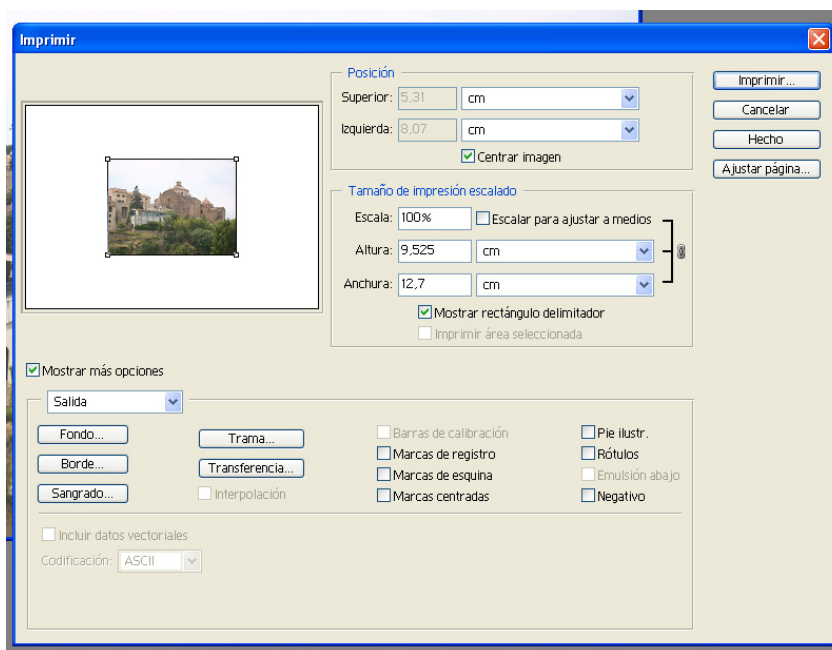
Imprimir

Posición
Superior: 5,31 cm
Izquierda: 8,07 cm
Centrar imagen

Tamaño de impresión escalado
Escala: 100% Escalar para ajustar a medios
Altura: 9,525 cm
Anchura: 12,7 cm
Mostrar rectángulo delimitador
Imprimir área seleccionada

Imprimir...
Cancelar
Hecho
Ajustar página...

Mostrar más opciones

Salida

Fondo...
Borde...
Sangrado...
Trama...
Transferencia...
Interpolación
Barras de calibración
Marcas de registro
Marcas de esquina
Marcas centradas
Pie ilustr.
Rótulos
Emulsión abajo
Negativo

Incluir datos vectoriales
Codificación: ASCII